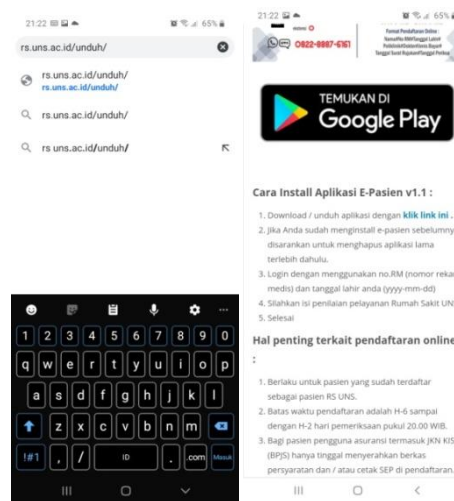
21:22 65%
rs.uns.ac.id/unduh/
rs.uns.ac.id/unduh/
rs.uns.ac.id/unduh/
rs.uns.ac.id/unduh/
rs uns.ac.id/unduh/

1 2 3 4 5 6 7 8 9 0
q w e r t y u i o p
a s d f g h j k l
z x c v b n m
!#1 , / ID . .com Masuk

21:22 65%
0822-8887-6161
Format Pendaftaran Online : Nama#No RM#Tanggal Lahir Poliklinik#Dokter#Jenis Bayar# Tanggal Rawat Kunjungan#Tanggal Periksa

TEMUKAN DI
Google Play

Cara Install Aplikasi E-Pasien v1.1 :
1. Download / unduh aplikasi dengan klik link ini .
2. Jika Anda sudah menginstall e-pasien sebelumny disarankan untuk menghapus aplikasi lama terlebih dahulu.
3. Login dengan menggunakan no.RM (nomor reka medis) dan tanggal lahir anda (yyyy-mm-dd)
4. Silahkan isi penilaian pelayanan Rumah Sakit UN
5. Selesai

Hal penting terkait pendaftaran online
:
1. Berlaku untuk pasien yang sudah terdaftar sebagai pasien RS UNS.
2. Batas waktu pendaftaran adalah H-6 sampai dengan H-2 hari pemeriksaan pukul 20.00 WIB.
3. Bagi pasien pengguna asuransi termasuk JKN KIS (BPJS) hanya tinggal menyerahkan berkas persyaratan dan / atau cetak SEP di pendaftaran.